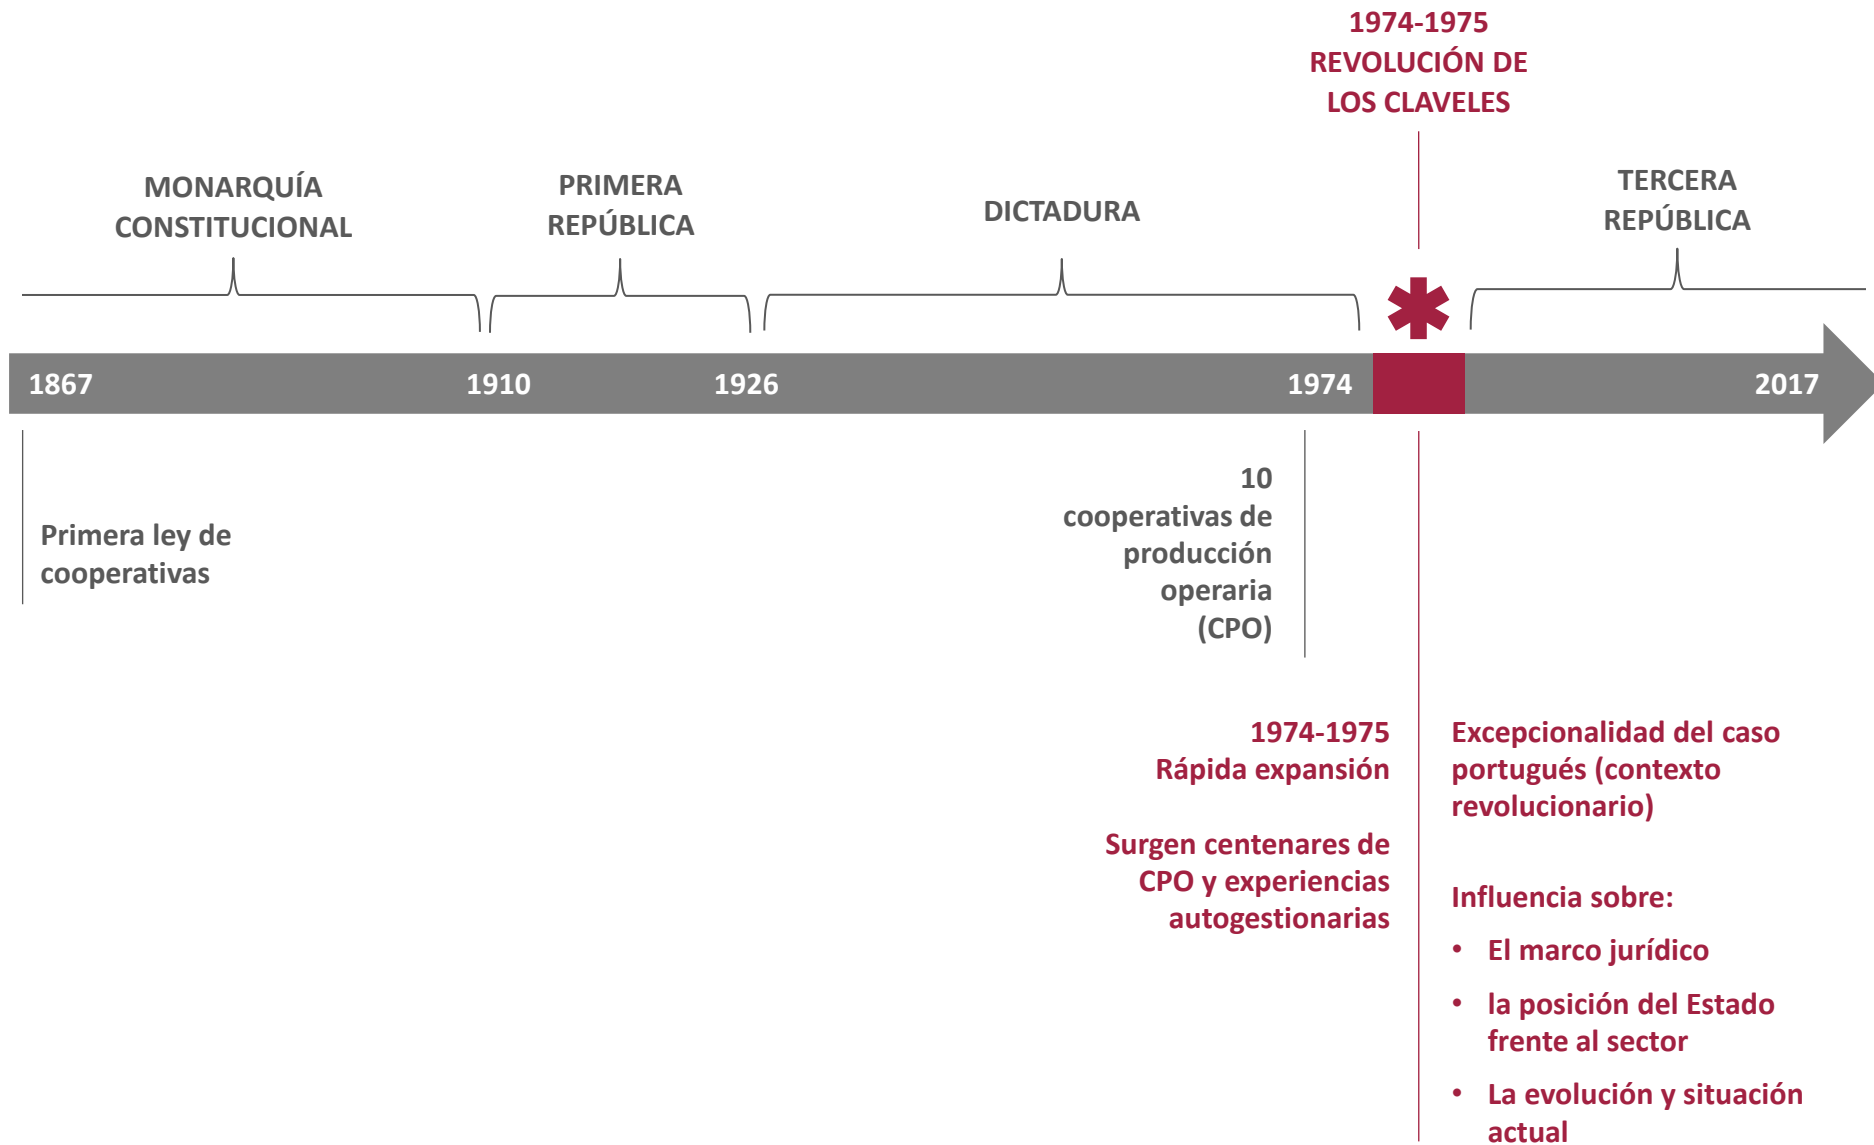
1974-1975
REVOLUCIÓN DE LOS CLAVELES

MONARQUÍA CONSTITUCIONAL

PRIMERA REPÚBLICA

DICTADURA

TERCERA REPÚBLICA

1867

1910

1926

1974

2017

Primera ley de cooperativas

10 cooperativas de producción operaria (CPO)

1974-1975
Rápida expansión

Surgen centenares de CPO y experiencias autogestionarias

Excepcionalidad del caso portugués (contexto revolucionario)

Influencia sobre:

- El marco jurídico
- la posición del Estado frente al sector
- La evolución y situación actual